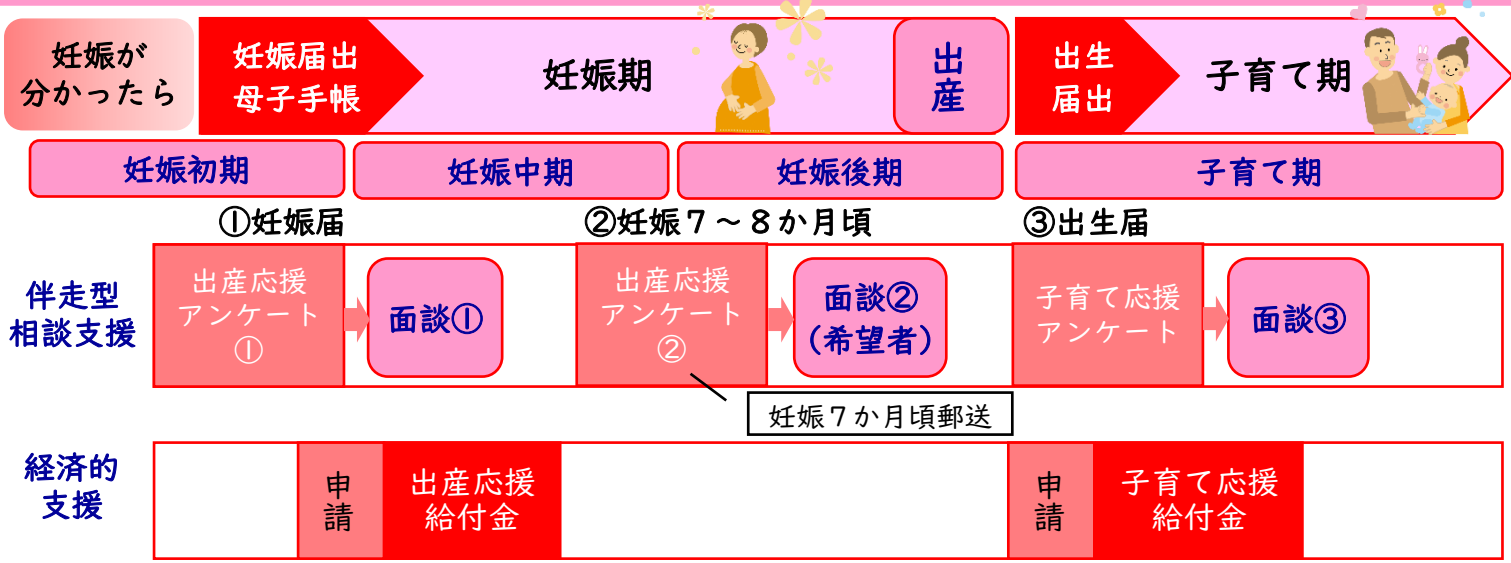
妊娠が分かったら

妊娠届出
母子手帳

妊娠期

出産

出生届出

子育て期

妊娠初期

妊娠中期

妊娠後期

子育て期

①妊娠届

②妊娠７～８か月頃

③出生届

伴走型相談支援

出産応援アンケート①

面談①

出産応援アンケート②

面談②（希望者）

子育て応援アンケート

面談③

妊娠７か月頃郵送

経済的支援

申請

出産応援給付金

申請

子育て応援給付金